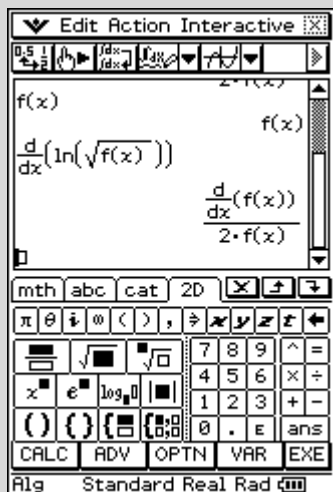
Edit Action Interactive

$2\cdot f(x)$

$f(x)$

$f(x)$

$\frac{d}{dx}\left(\ln\left(\sqrt{f(x)}\right)\right)$

$\frac{\frac{d}{dx}(f(x))}{2\cdot f(x)}$

mth abc cat 2D

$\pi$ $\theta$ $i$ $\infty$ ( ) , ⇒ $x$ $y$ $z$ $t$ ←

7 8 9 ^ =

4 5 6 × ÷

$x^{\blacksquare}$ $e^{\blacksquare}$ $\log_{\blacksquare}$ 1 2 3 + −

0 . E ans

CALC ADV OPTN VAR EXE

Alg Standard Real Rad